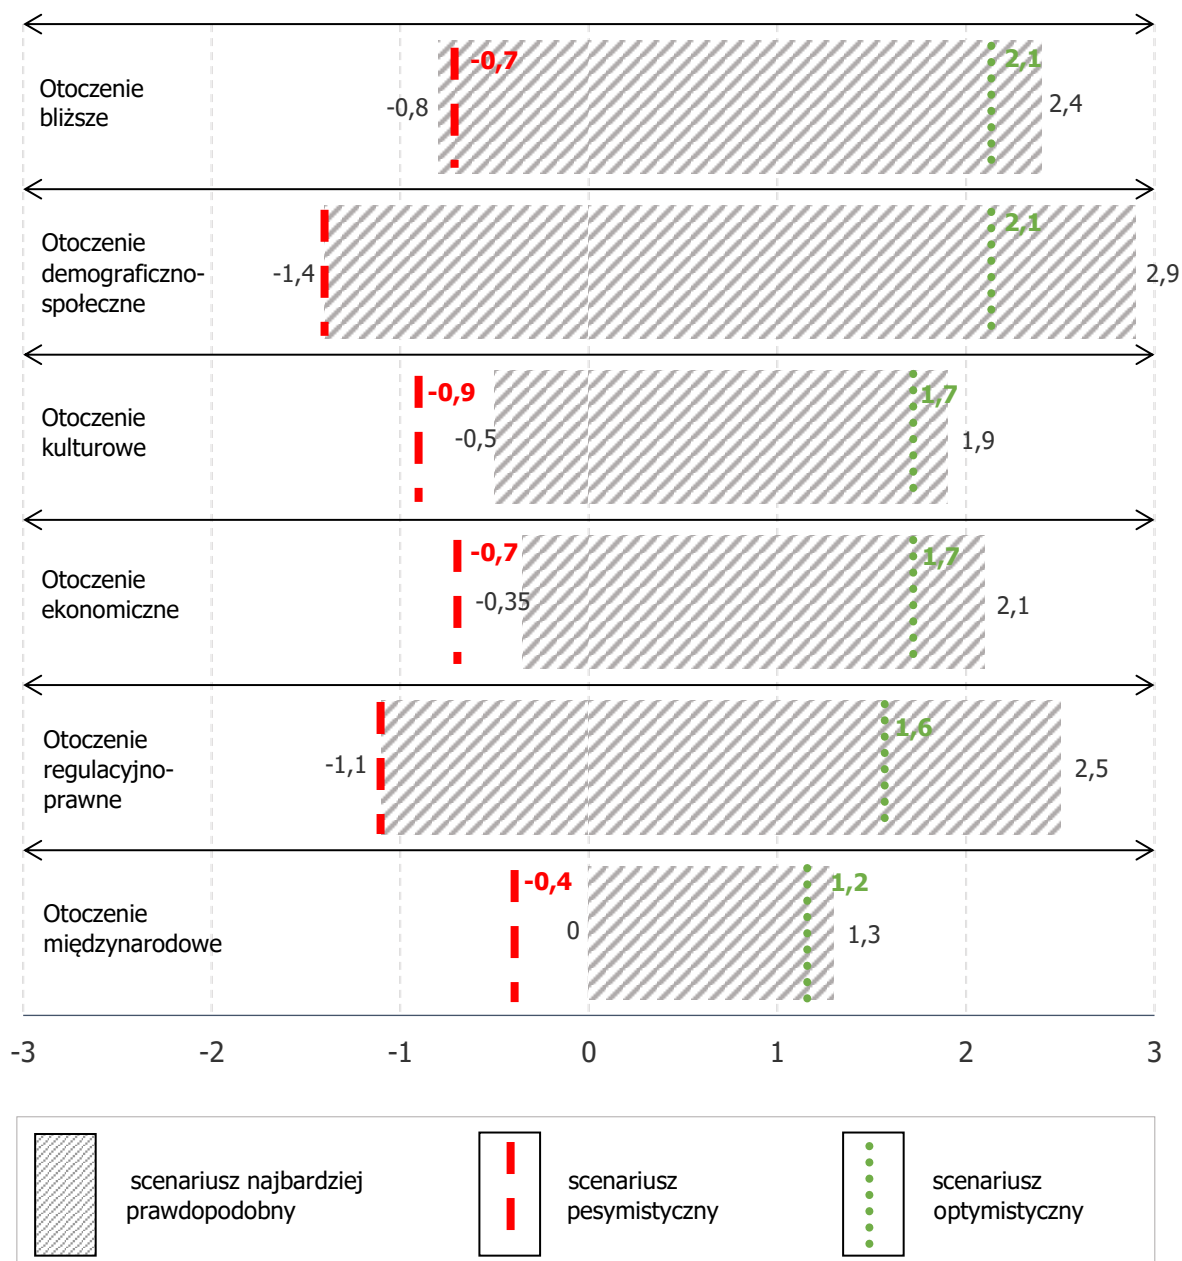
Otoczenie bliższe
-0,7
-0,8
2,1
2,4

Otoczenie demograficzno-społeczne
-1,4
2,1
2,9

Otoczenie kulturowe
-0,9
-0,5
1,7
1,9

Otoczenie ekonomiczne
-0,7
-0,35
1,7
2,1

Otoczenie regulacyjno-prawne
-1,1
1,6
2,5

Otoczenie międzynarodowe
-0,4
0
1,2
1,3

-3 -2 -1 0 1 2 3

scenariusz najbardziej prawdopodobny
scenariusz pesymistyczny
scenariusz optymistyczny